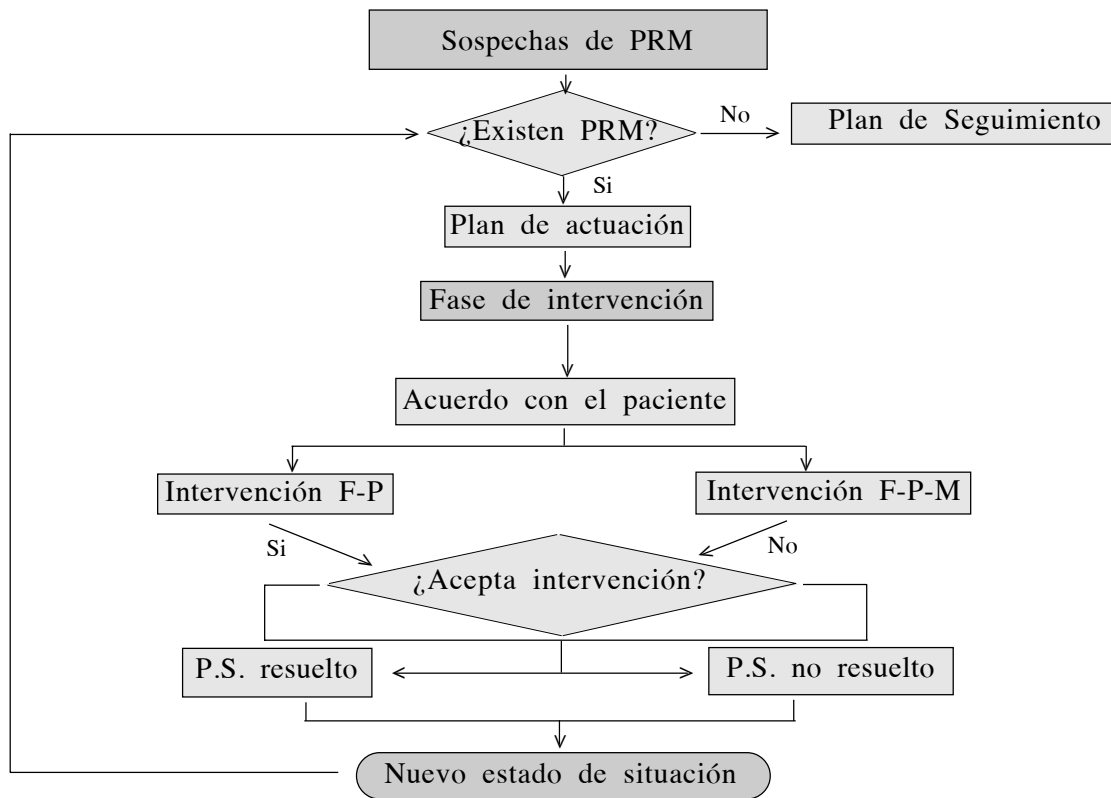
Sospechas de PRM

¿Existen PRM?

No

Plan de Seguimiento

Si

Plan de actuación

Fase de intervención

Acuerdo con el paciente

Intervención F-P

Intervención F-P-M

Si

No

¿Acepta intervención?

P.S. resuelto

P.S. no resuelto

Nuevo estado de situación